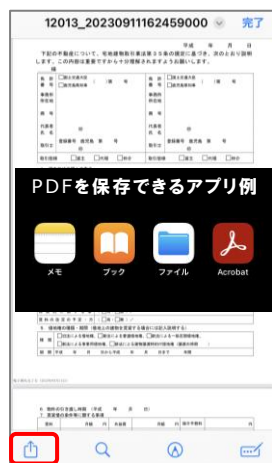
12013_20230911162459000 完了

平成　年　月　日

下記の不動産について、宅地建物取引業法第35条の規定に基づき、次のとおり説明します。この内容は重要ですから十分理解されますようお願いします。

PDFを保存できるアプリ例

メモ

ブック

ファイル

Acrobat